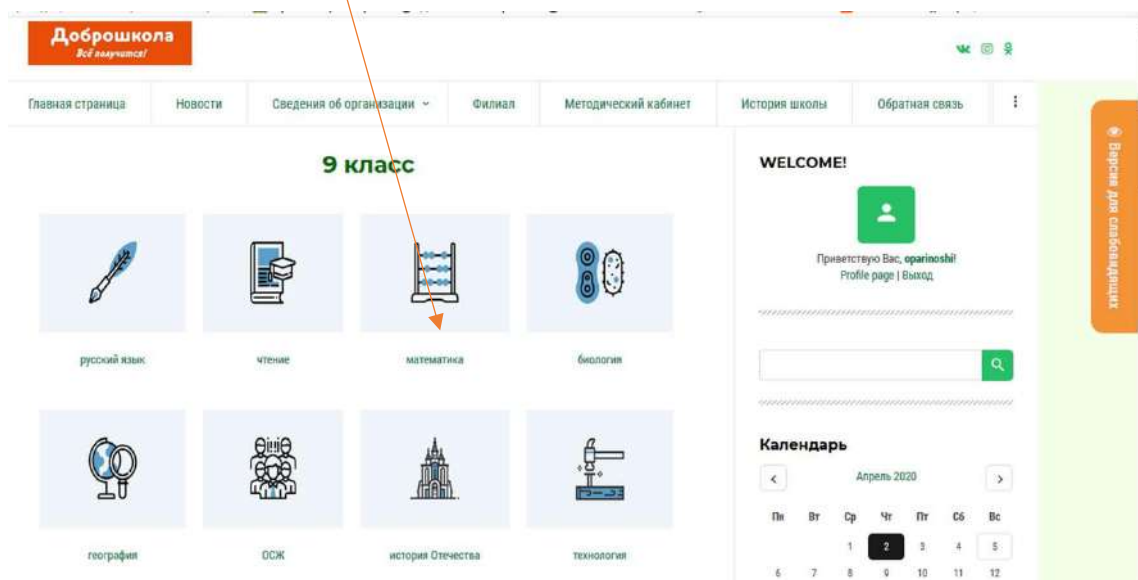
Доброшкола
Всё получится!

Главная страница | Новости | Сведения об организации | Филиал | Методический кабинет | История школы | Обратная связь

9 класс

русский язык
чтение
математика
биология
география
ОСЖ
история Отечества
технология

WELCOME!

Приветствую Вас, oparinoshi!
Profile page | Выход

Календарь

Апрель 2020

| Пн | Вт | Ср | Чт | Пт | Сб | Вс |
|---|---|---|---|---|---|---|
| | | 1 | 2 | 3 | 4 | 5 |
| 6 | 7 | 8 | 9 | 10 | 11 | 12 |

Версия для слабовидящих